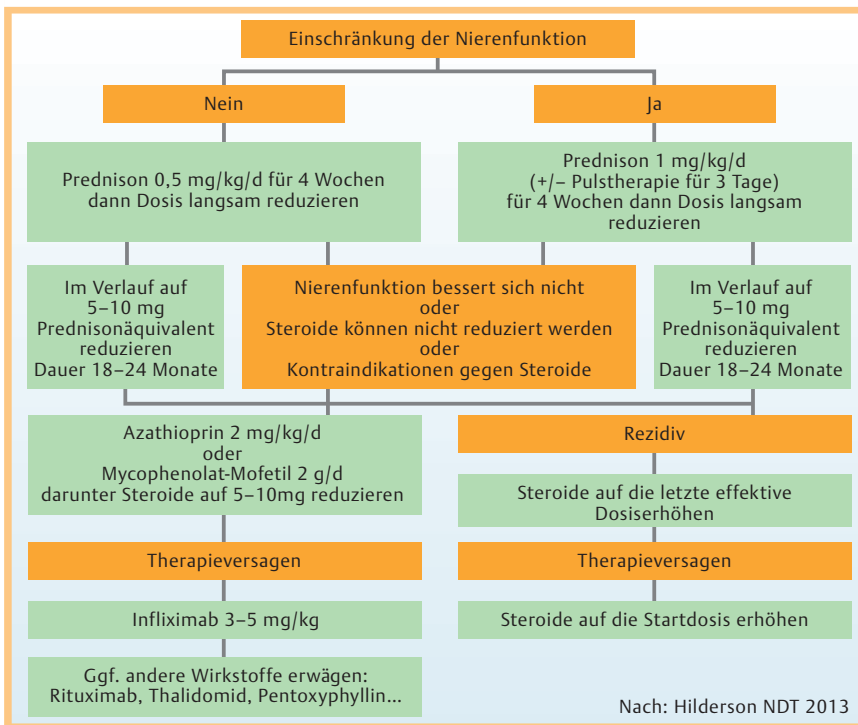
Einschränkung der Nierenfunktion

Nein

Ja

Prednison 0,5 mg/kg/d für 4 Wochen dann Dosis langsam reduzieren

Prednison 1 mg/kg/d (+/– Pulstherapie für 3 Tage) für 4 Wochen dann Dosis langsam reduzieren

Im Verlauf auf 5–10 mg Prednisonäquivalent reduzieren Dauer 18–24 Monate

Nierenfunktion bessert sich nicht oder Steroide können nicht reduziert werden oder Kontraindikationen gegen Steroide

Im Verlauf auf 5–10 mg Prednisonäquivalent reduzieren Dauer 18–24 Monate

Azathioprin 2 mg/kg/d oder Mycophenolat-Mofetil 2 g/d darunter Steroide auf 5–10mg reduzieren

Rezidiv

Steroide auf die letzte effektive Dosiserhöhen

Therapieversagen

Therapieversagen

Infliximab 3–5 mg/kg

Steroide auf die Startdosis erhöhen

Ggf. andere Wirkstoffe erwägen: Rituximab, Thalidomid, Pentoxyphyllin...

Nach: Hilderson NDT 2013